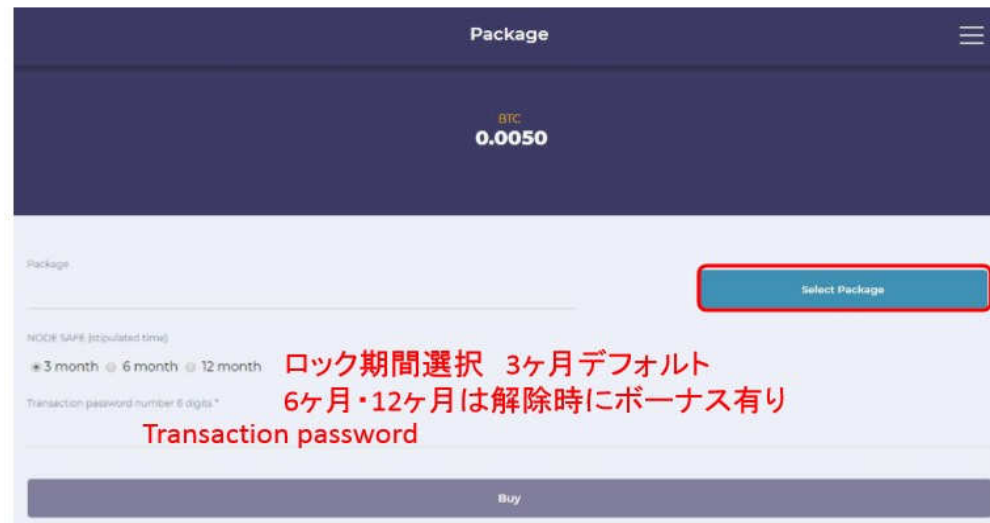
Package

BTC
0.0050

Package

Select Package

NODE SAFE (stipulated time)

3 month 6 month 12 month

ロック期間選択　3ヶ月デフォルト
6ヶ月・12ヶ月は解除時にボーナス有り

Transaction password number 6 digits *

Transaction password

Buy